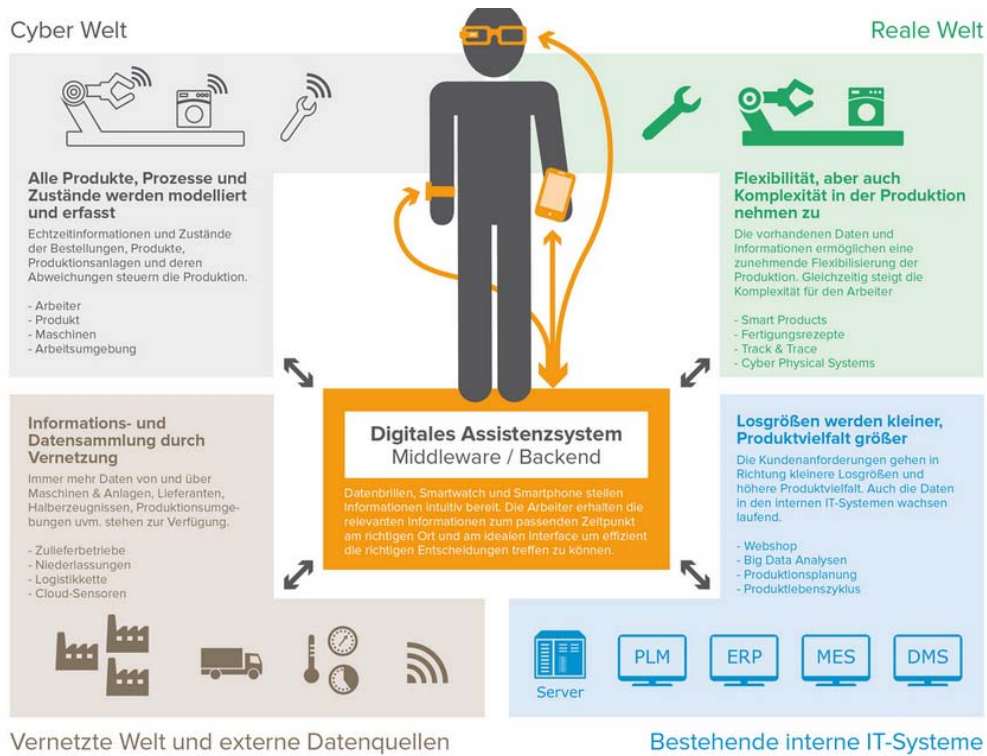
Cyber Welt

Reale Welt

Alle Produkte, Prozesse und Zustände werden modelliert und erfasst

Echtzeitinformationen und Zustände der Bestellungen, Produkte, Produktionsanlagen und deren Abweichungen steuern die Produktion.

- Arbeiter
- Produkt
- Maschinen
- Arbeitsumgebung

Flexibilität, aber auch Komplexität in der Produktion nehmen zu

Die vorhandenen Daten und Informationen ermöglichen eine zunehmende Flexibilisierung der Produktion. Gleichzeitig steigt die Komplexität für den Arbeiter

- Smart Products
- Fertigungsrezepte
- Track & Trace
- Cyber Physical Systems

Informations- und Datensammlung durch Vernetzung

Immer mehr Daten von und über Maschinen & Anlagen, Lieferanten, Halberzeugnissen, Produktionsumgebungen uvm. stehen zur Verfügung.

- Zulieferbetriebe
- Niederlassungen
- Logistikkette
- Cloud-Sensoren

Digitales Assistenzsystem
Middleware / Backend

Datenbrillen, Smartwatch und Smartphone stellen Informationen intuitiv bereit. Die Arbeiter erhalten die relevanten Informationen zum passenden Zeitpunkt am richtigen Ort und am idealen Interface um effizient die richtigen Entscheidungen treffen zu können.

Losgrößen werden kleiner, Produktvielfalt größer

Die Kundenanforderungen gehen in Richtung kleinere Losgrößen und höhere Produktvielfalt. Auch die Daten in den internen IT-Systemen wachsen laufend.

- Webshop
- Big Data Analysen
- Produktionsplanung
- Produktlebenszyklus

Server

PLM

ERP

MES

DMS

Vernetzte Welt und externe Datenquellen

Bestehende interne IT-Systeme